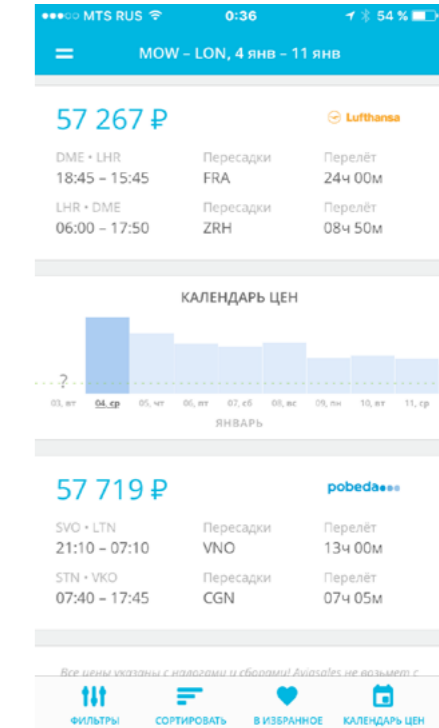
●●●○○ MTS RUS 0:36 54 %

MOW – LON, 4 янв – 11 янв

57 267 ₽

Lufthansa

DME • LHR
18:45 – 15:45

Пересадки
FRA

Перелёт
24ч 00м

LHR • DME
06:00 – 17:50

Пересадки
ZRH

Перелёт
08ч 50м

КАЛЕНДАРЬ ЦЕН

?

03, вт 04, ср 05, чт 06, пт 07, сб 08, вс 09, пн 10, вт 11, ср

ЯНВАРЬ

57 719 ₽

pobeda

SVO • LTN
21:10 – 07:10

Пересадки
VNO

Перелёт
13ч 00м

STN • VKO
07:40 – 17:45

Пересадки
CGN

Перелёт
07ч 05м

Все цены указаны с налогами и сборами! Aviasales не возьмет с

ФИЛЬТРЫ СОРТИРОВАТЬ В ИЗБРАННОЕ КАЛЕНДАРЬ ЦЕН